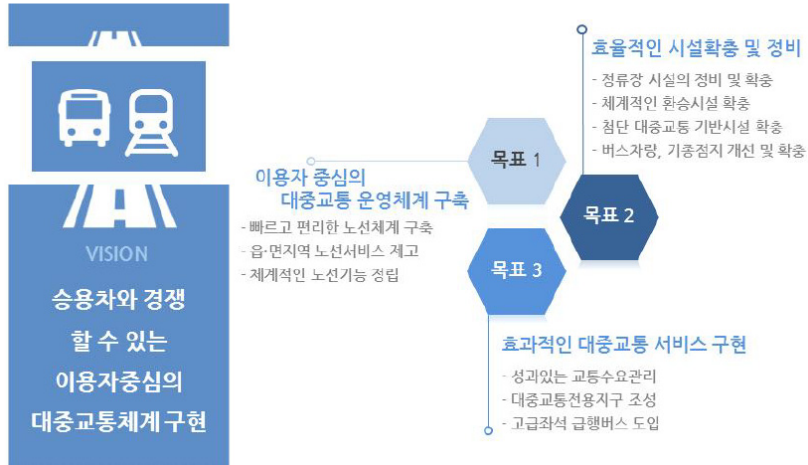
VISION

승용차와 경쟁 할 수 있는 이용자중심의 대중교통체계 구현

목표 1

이용자 중심의 대중교통 운영체계 구축

- 빠르고 편리한 노선체계 구축
- 읍·면지역 노선서비스 제고
- 체계적인 노선기능 정립

목표 2

효율적인 시설확충 및 정비

- 정류장 시설의 정비 및 확충
- 체계적인 환승시설 확충
- 첨단 대중교통 기반시설 확충
- 버스차량, 기종점지 개선 및 확충

목표 3

효과적인 대중교통 서비스 구현

- 성과있는 교통수요관리
- 대중교통전용지구 조성
- 고급좌석 급행버스 도입